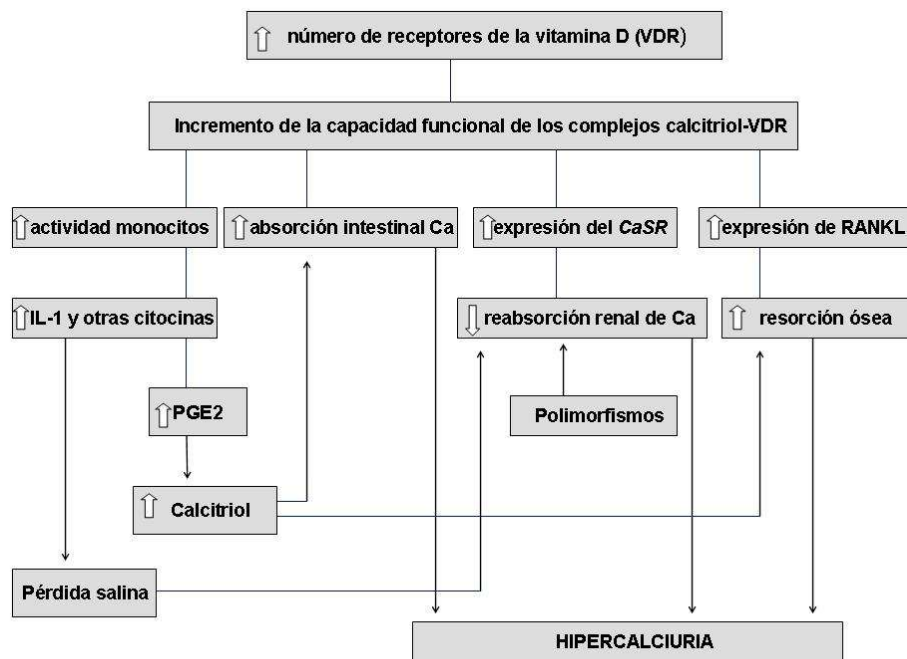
⇧ número de receptores de la vitamina D (VDR)

Incremento de la capacidad funcional de los complejos calcitriol-VDR

⇧actividad monocitos

⇧absorción intestinal Ca

⇧expresión del *CaSR*

⇧expresión de RANKL

⇧IL-1 y otras citocinas

⇩ reabsorción renal de Ca

⇧ resorción ósea

⇧PGE2

Polimorfismos

⇧ Calcitriol

Pérdida salina

HIPERCALCIURIA